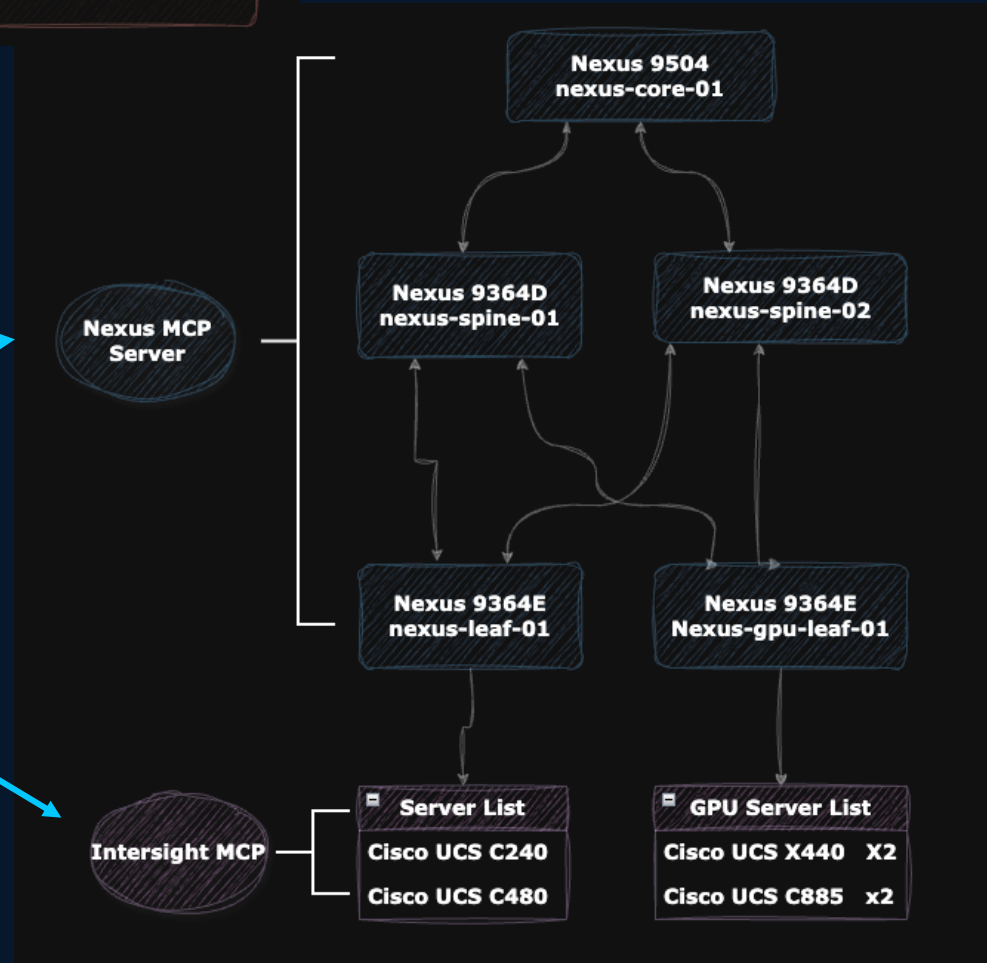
Nexus 9504
nexus-core-01

Nexus MCP Server

Nexus 9364D
nexus-spine-01

Nexus 9364D
nexus-spine-02

Nexus 9364E
nexus-leaf-01

Nexus 9364E
Nexus-gpu-leaf-01

Intersight MCP

Server List
Cisco UCS C240
Cisco UCS C480

GPU Server List
Cisco UCS X440 X2
Cisco UCS C885 x2